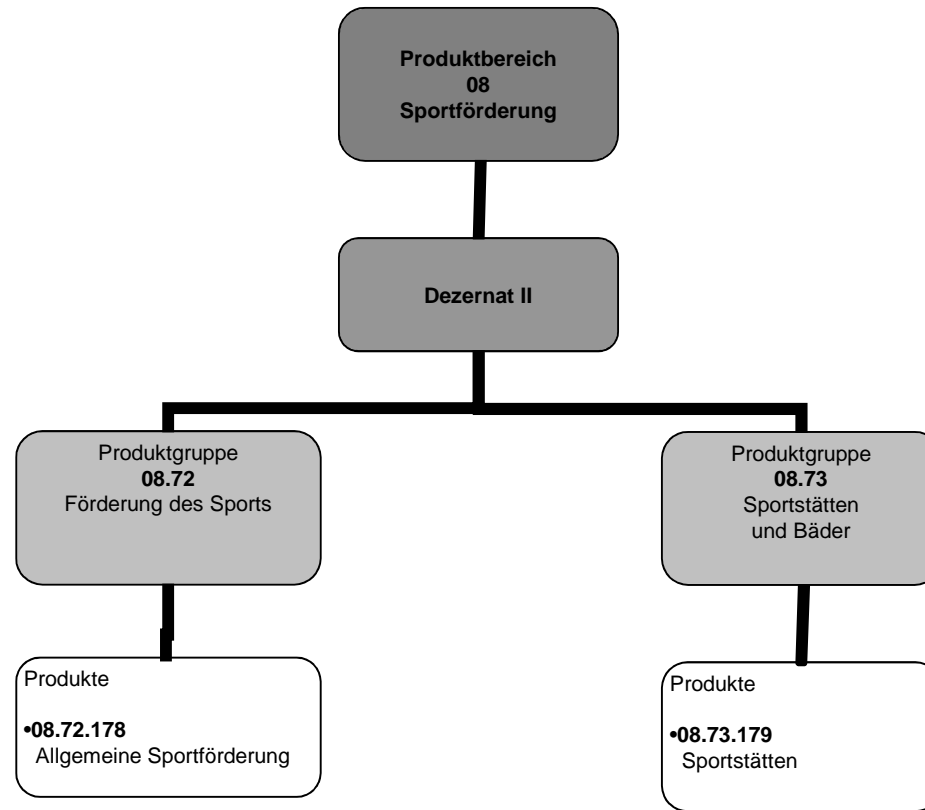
**Produktbereich**
**08**
**Sportförderung**

**Dezernat II**

Produktgruppe
**08.72**
Förderung des Sports

Produktgruppe
**08.73**
Sportstätten
und Bäder

Produkte

•**08.72.178**
Allgemeine Sportförderung

Produkte

•**08.73.179**
Sportstätten